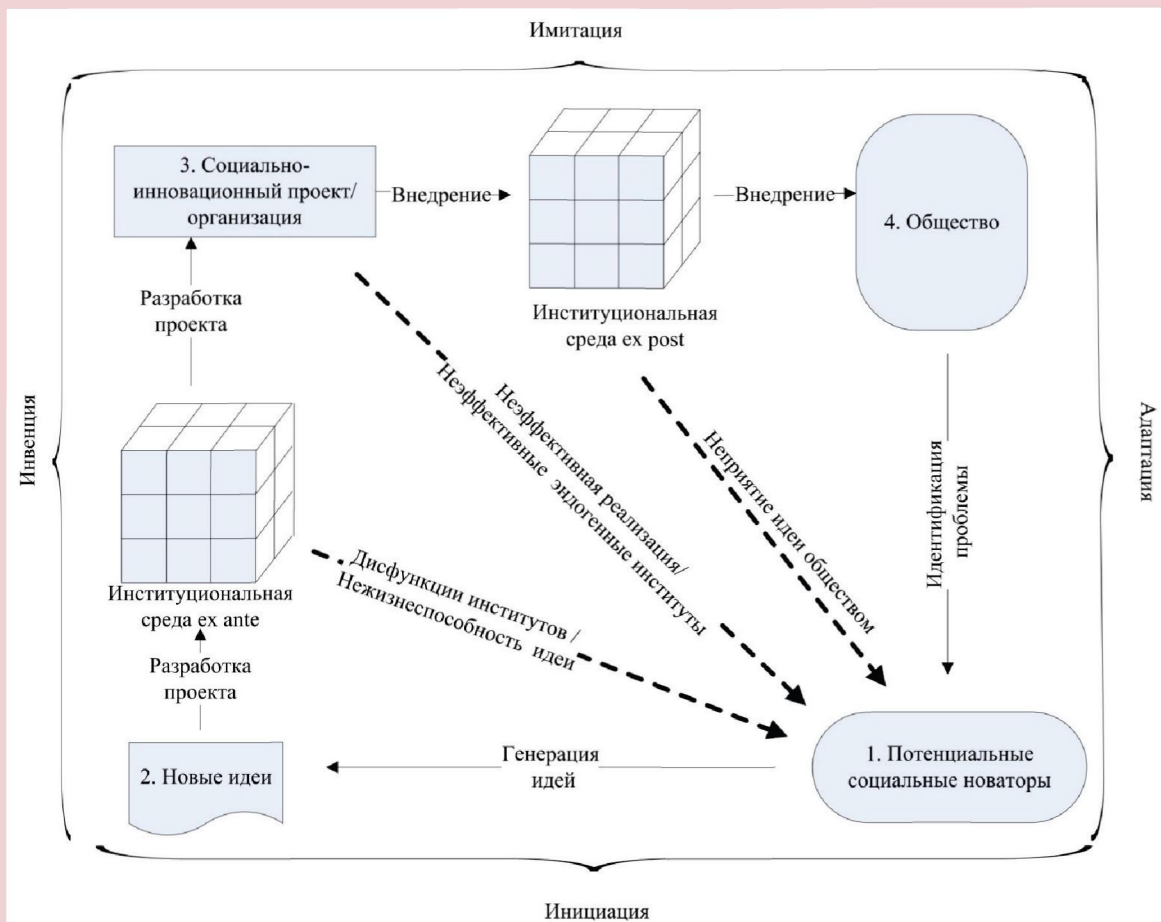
Имитация

3. Социально-инновационный проект/организация

Внедрение

Внедрение

4. Общество

Разработка проекта

Институциональная среда ex post

Инвенция

Адаптация

Неэффективная реализация/ Неэффективные эндогенные институты

Неприятие идеи обществом

Идентификация проблемы

Институциональная среда ex ante

Дисфункции институтов / Нежизнеспособность идеи

Разработка проекта

Генерация идей

2. Новые идеи

1. Потенциальные социальные новаторы

Инициация